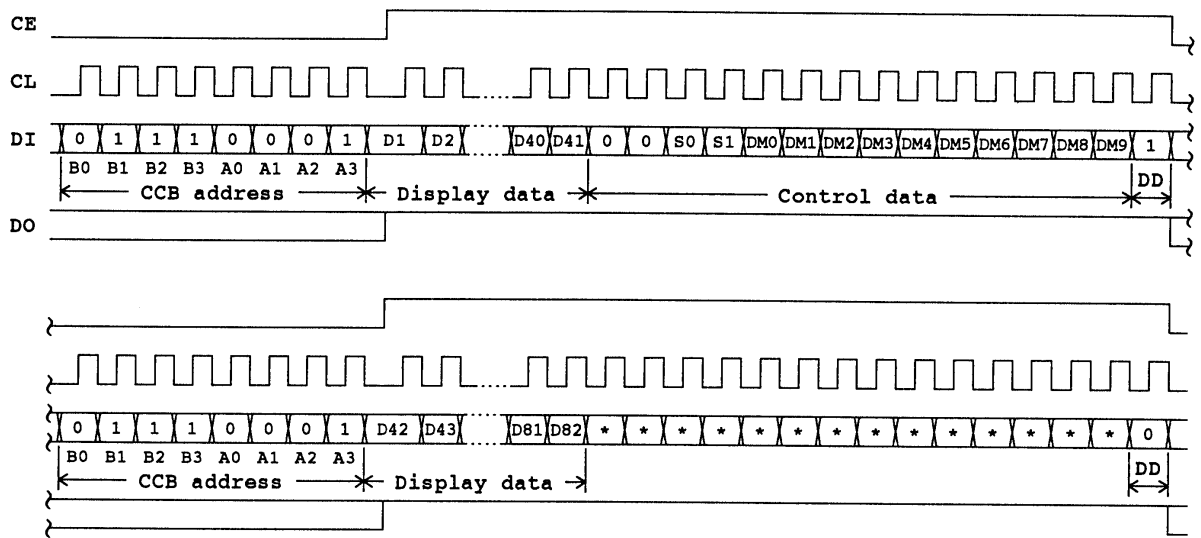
CE

CL

DI 0 1 1 1 0 0 0 1 D1 D2 D40 D41 0 0 S0 S1 DM0 DM1 DM2 DM3 DM4 DM5 DM6 DM7 DM8 DM9 1

B0 B1 B2 B3 A0 A1 A2 A3

CCB address Display data Control data DD

DO

0 1 1 1 0 0 0 1 D42 D43 D81 D82 * * * * * * * * * * * * * * 0

B0 B1 B2 B3 A0 A1 A2 A3

CCB address Display data DD